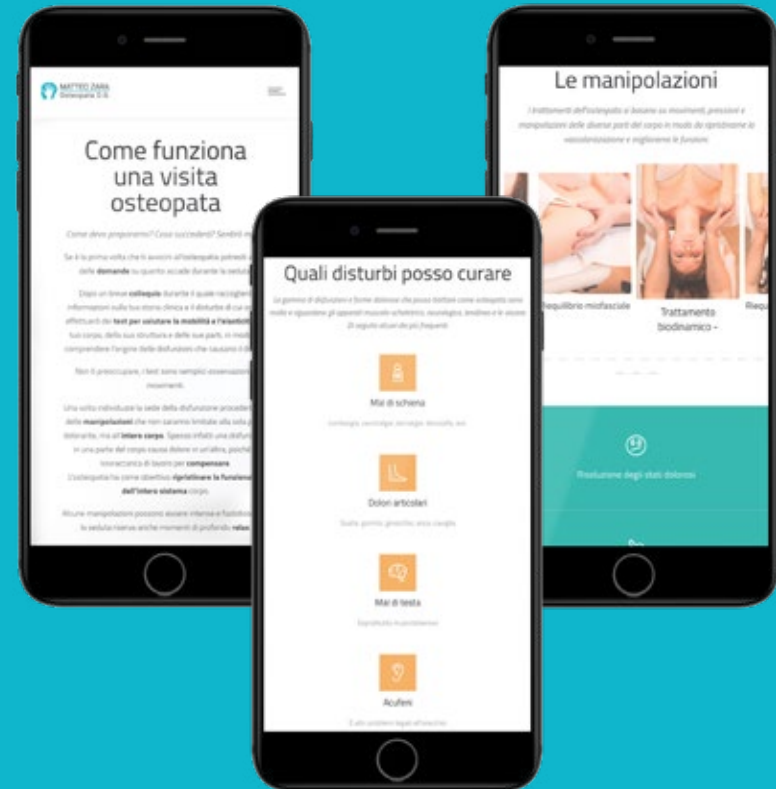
MATTEO ZARA
Osteopata D.O.

Come funziona una visita osteopata

Come devo prepararmi? Cosa succederà? Sentirò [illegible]

Se è la prima volta che ti avvicini all'osteopatia potresti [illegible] delle domande su quanto accade durante la seduta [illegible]

Dopo un breve colloquio durante il quale raccoglierò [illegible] informazioni sulla tua storia clinica e il disturbo di cui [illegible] effettuerò dei test per valutare la mobilità e l'elasticità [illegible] tuo corpo, della tua struttura e delle sue parti, in modo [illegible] comprendere l'origine della disfunzione che causano il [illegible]

Non ti preoccupare, i test sono semplici osservazioni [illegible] movimenti.

Una volta individuata la sede della disfunzione procederò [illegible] delle manipolazioni che non saranno limitate alla sola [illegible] dolorante, ma all'intero corpo. Spesso infatti una disfunzione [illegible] in una parte del corpo causa dolore in un'altra, poiché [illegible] meccanica di lavoro per compensare. L'osteopatia ha come obiettivo ripristinare la funzione dell'intero sistema corpo.

Alcune manipolazioni possono essere intense e faticose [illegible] la seduta riserva anche momenti di profondo relax.

Quali disturbi posso curare

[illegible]

Mal di schiena

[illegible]

Dolori articolari

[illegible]

Mal di testa

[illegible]

Acufeni

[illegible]

Le manipolazioni

I trattamenti dell'osteopata si basano su movimenti, pressioni e manipolazioni delle diverse parti del corpo in modo da ripristinare la vascolarizzazione e migliorare le funzioni.

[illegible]equilibrio miofasciale

Trattamento biodinamico -

Riequ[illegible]

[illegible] degli stati dolorosi